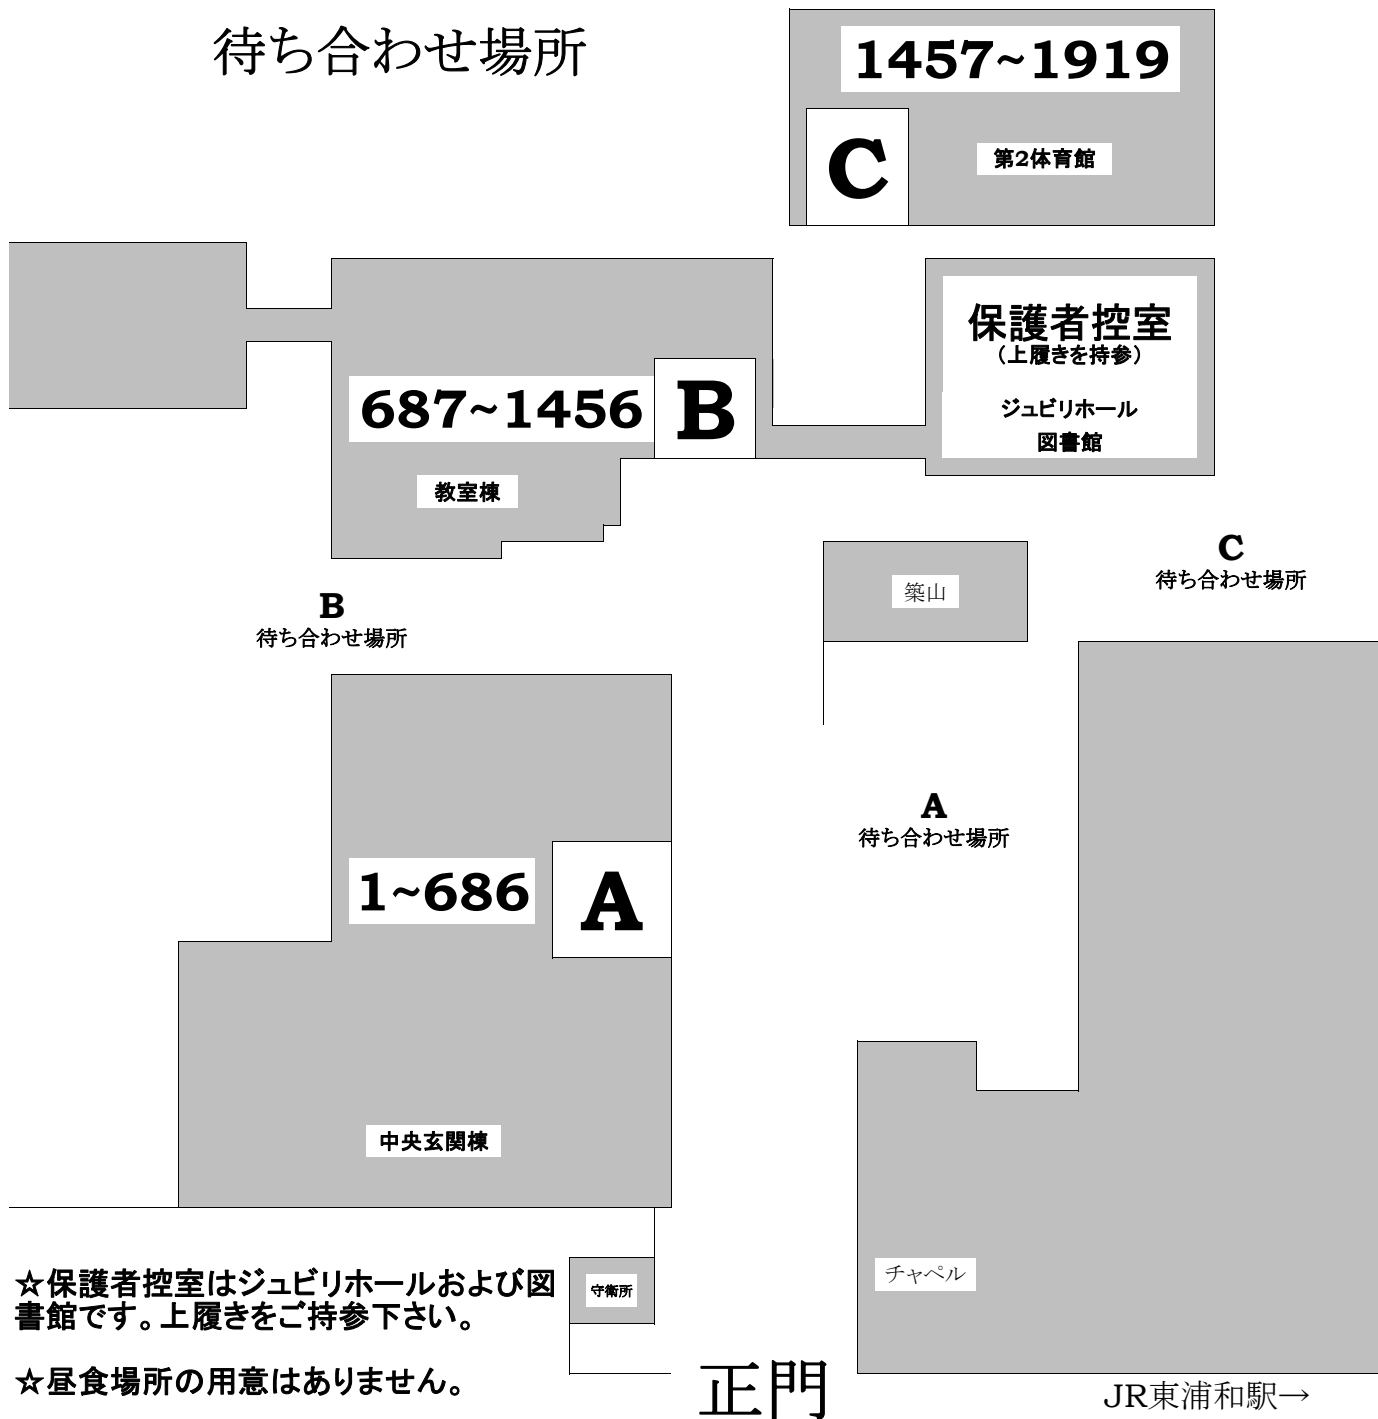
待ち合わせ場所

1457~1919

C

第2体育館

保護者控室
（上履きを持参）

ジュビリホール
図書館

687~1456

B

教室棟

C
待ち合わせ場所

築山

B
待ち合わせ場所

A
待ち合わせ場所

1~686

A

中央玄関棟

守衛所

チャペル

☆保護者控室はジュビリホールおよび図書館です。上履きをご持参下さい。

☆昼食場所の用意はありません。

正門

JR東浦和駅→